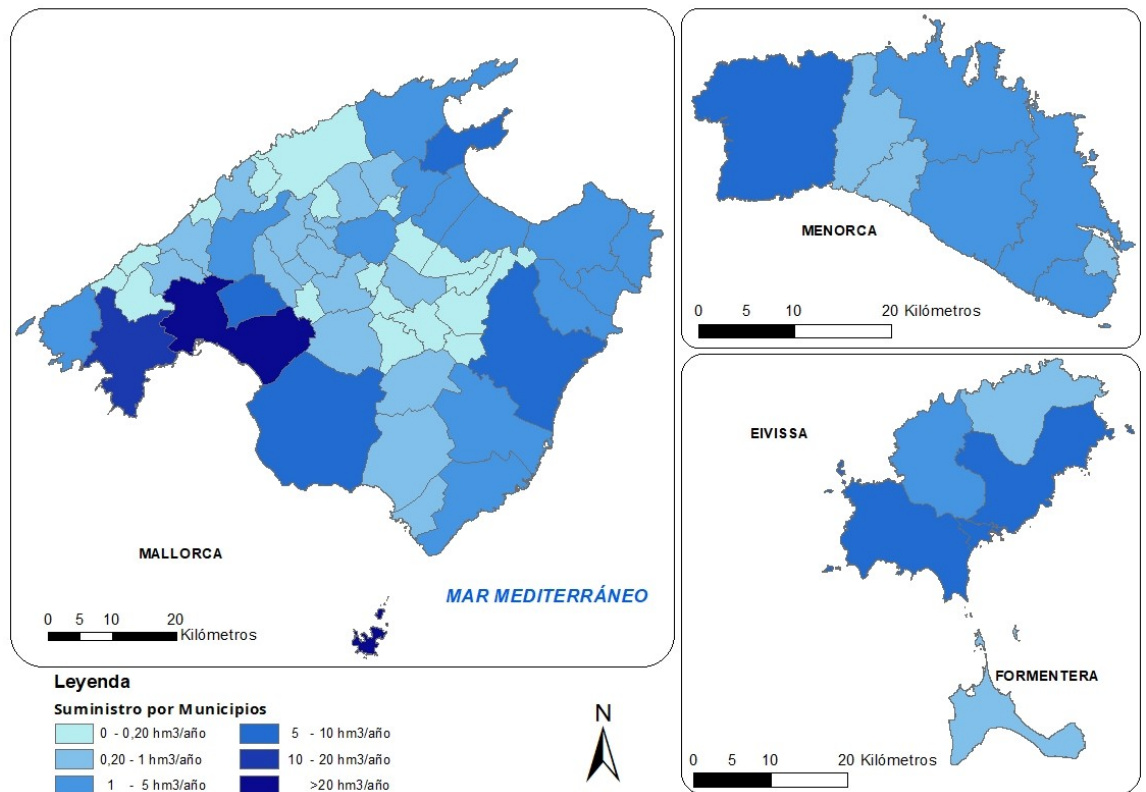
MENORCA

0 5 10 20 Kilómetros

EIVISSA

MALLORCA

MAR MEDITERRÁNEO

0 5 10 20 Kilómetros

Leyenda

Suministro por Municipios

0 - 0,20 hm3/año
0,20 - 1 hm3/año
1 - 5 hm3/año
5 - 10 hm3/año
10 - 20 hm3/año
>20 hm3/año

N

FORMENTERA

0 5 10 20 Kilómetros